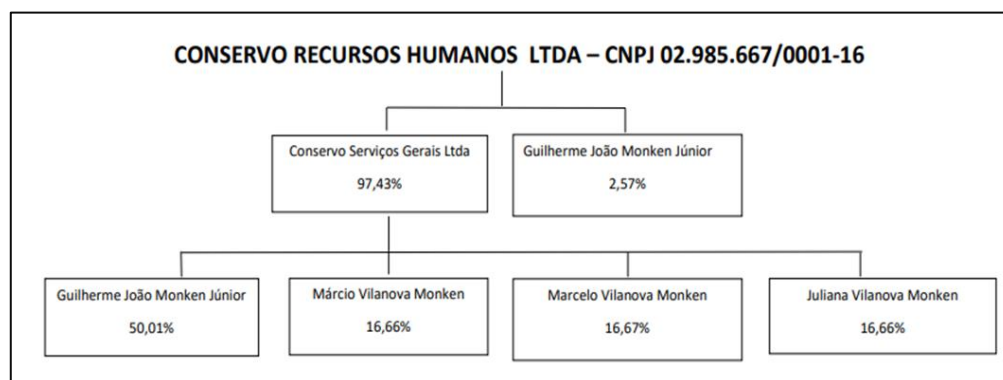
CONSERVO RECURSOS HUMANOS LTDA – CNPJ 02.985.667/0001-16

Conservo Serviços Gerais Ltda
97,43%

Guilherme João Monken Júnior
2,57%

Guilherme João Monken Júnior
50,01%

Márcio Vilanova Monken
16,66%

Marcelo Vilanova Monken
16,67%

Juliana Vilanova Monken
16,66%